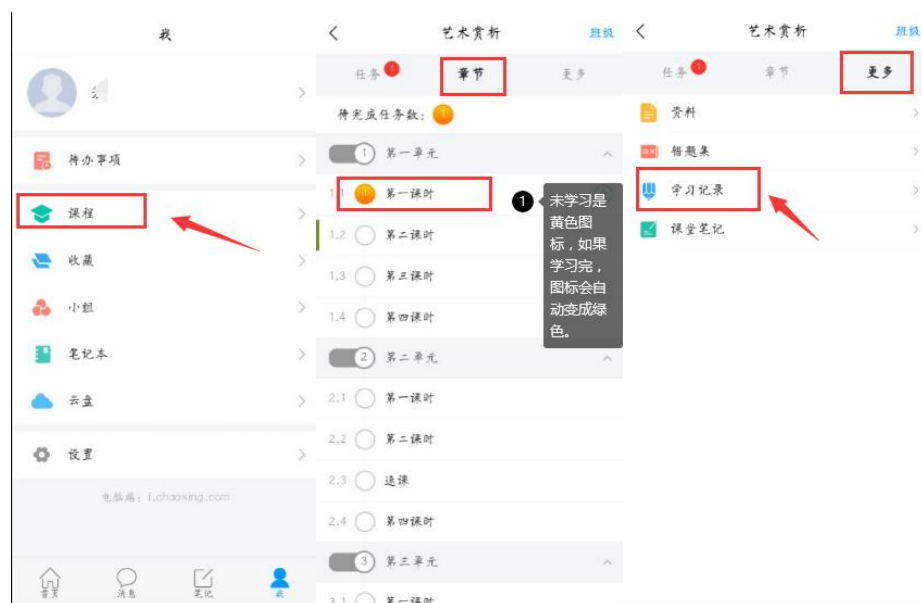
我

云

待办事项

课程

收藏

小组

笔记本

云盘

设置

电脑端：i.chaoxing.com

首页　消息　笔记　我

艺术赏析　班级

任务　章节　更多

待完成任务数：1

1 第一单元

1.1 1 第一课时

1.2 第二课时

1.3 第三课时

1.4 第四课时

2 第二单元

2.1 第一课时

2.2 第二课时

2.3 选课

2.4 第四课时

3 第三单元

3.1 第一课时

1 未学习是黄色图标，如果学习完，图标会自动变成绿色。

艺术赏析　班级

任务　章节　更多

资料

错题集

学习记录

课堂笔记